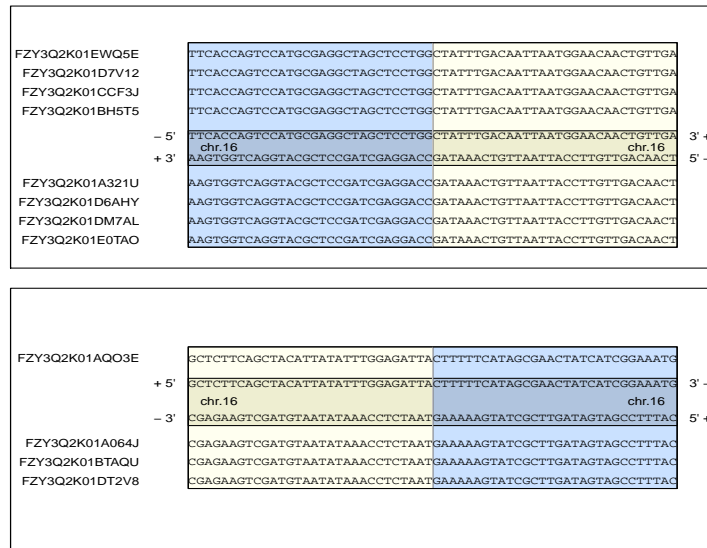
FZY3Q2K01EWQ5E TTCACCAGTCCATGCGAGGCTAGCTCCTGGCTATTTGACAATTAATGGAACAACTGTTGA
FZY3Q2K01D7V12 TTCACCAGTCCATGCGAGGCTAGCTCCTGGCTATTTGACAATTAATGGAACAACTGTTGA
FZY3Q2K01CCF3J TTCACCAGTCCATGCGAGGCTAGCTCCTGGCTATTTGACAATTAATGGAACAACTGTTGA
FZY3Q2K01BH5T5 TTCACCAGTCCATGCGAGGCTAGCTCCTGGCTATTTGACAATTAATGGAACAACTGTTGA

– 5' TTCACCAGTCCATGCGAGGCTAGCTCCTGGCTATTTGACAATTAATGGAACAACTGTTGA 3' +
chr.16 chr.16
+ 3' AAGTGGTCAGGTACGCTCCGATCGAGGACCGATAAACTGTTAATTACCTTGTTGACAACT 5' –

FZY3Q2K01A321U AAGTGGTCAGGTACGCTCCGATCGAGGACCGATAAACTGTTAATTACCTTGTTGACAACT
FZY3Q2K01D6AHY AAGTGGTCAGGTACGCTCCGATCGAGGACCGATAAACTGTTAATTACCTTGTTGACAACT
FZY3Q2K01DM7AL AAGTGGTCAGGTACGCTCCGATCGAGGACCGATAAACTGTTAATTACCTTGTTGACAACT
FZY3Q2K01E0TAO AAGTGGTCAGGTACGCTCCGATCGAGGACCGATAAACTGTTAATTACCTTGTTGACAACT

FZY3Q2K01AQO3E GCTCTTCAGCTACATTATATTTGGAGATTACTTTTTCATAGCGAACTATCATCGGAAATG

+ 5' GCTCTTCAGCTACATTATATTTGGAGATTACTTTTTCATAGCGAACTATCATCGGAAATG 3' -
chr.16 chr.16
– 3' CGAGAAGTCGATGTAATATAAACCTCTAATGAAAAAGTATCGCTTGATAGTAGCCTTTAC 5' +

FZY3Q2K01A064J CGAGAAGTCGATGTAATATAAACCTCTAATGAAAAAGTATCGCTTGATAGTAGCCTTTAC
FZY3Q2K01BTAQU CGAGAAGTCGATGTAATATAAACCTCTAATGAAAAAGTATCGCTTGATAGTAGCCTTTAC
FZY3Q2K01DT2V8 CGAGAAGTCGATGTAATATAAACCTCTAATGAAAAAGTATCGCTTGATAGTAGCCTTTAC